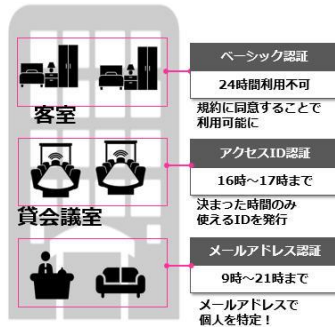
客室

ベーシック認証

24時間利用不可

規約に同意することで利用可能に

貸会議室

アクセスID認証

16時～17時まで

決まった時間のみ使えるIDを発行

メールアドレス認証

9時～21時まで

メールアドレスで個人を特定！